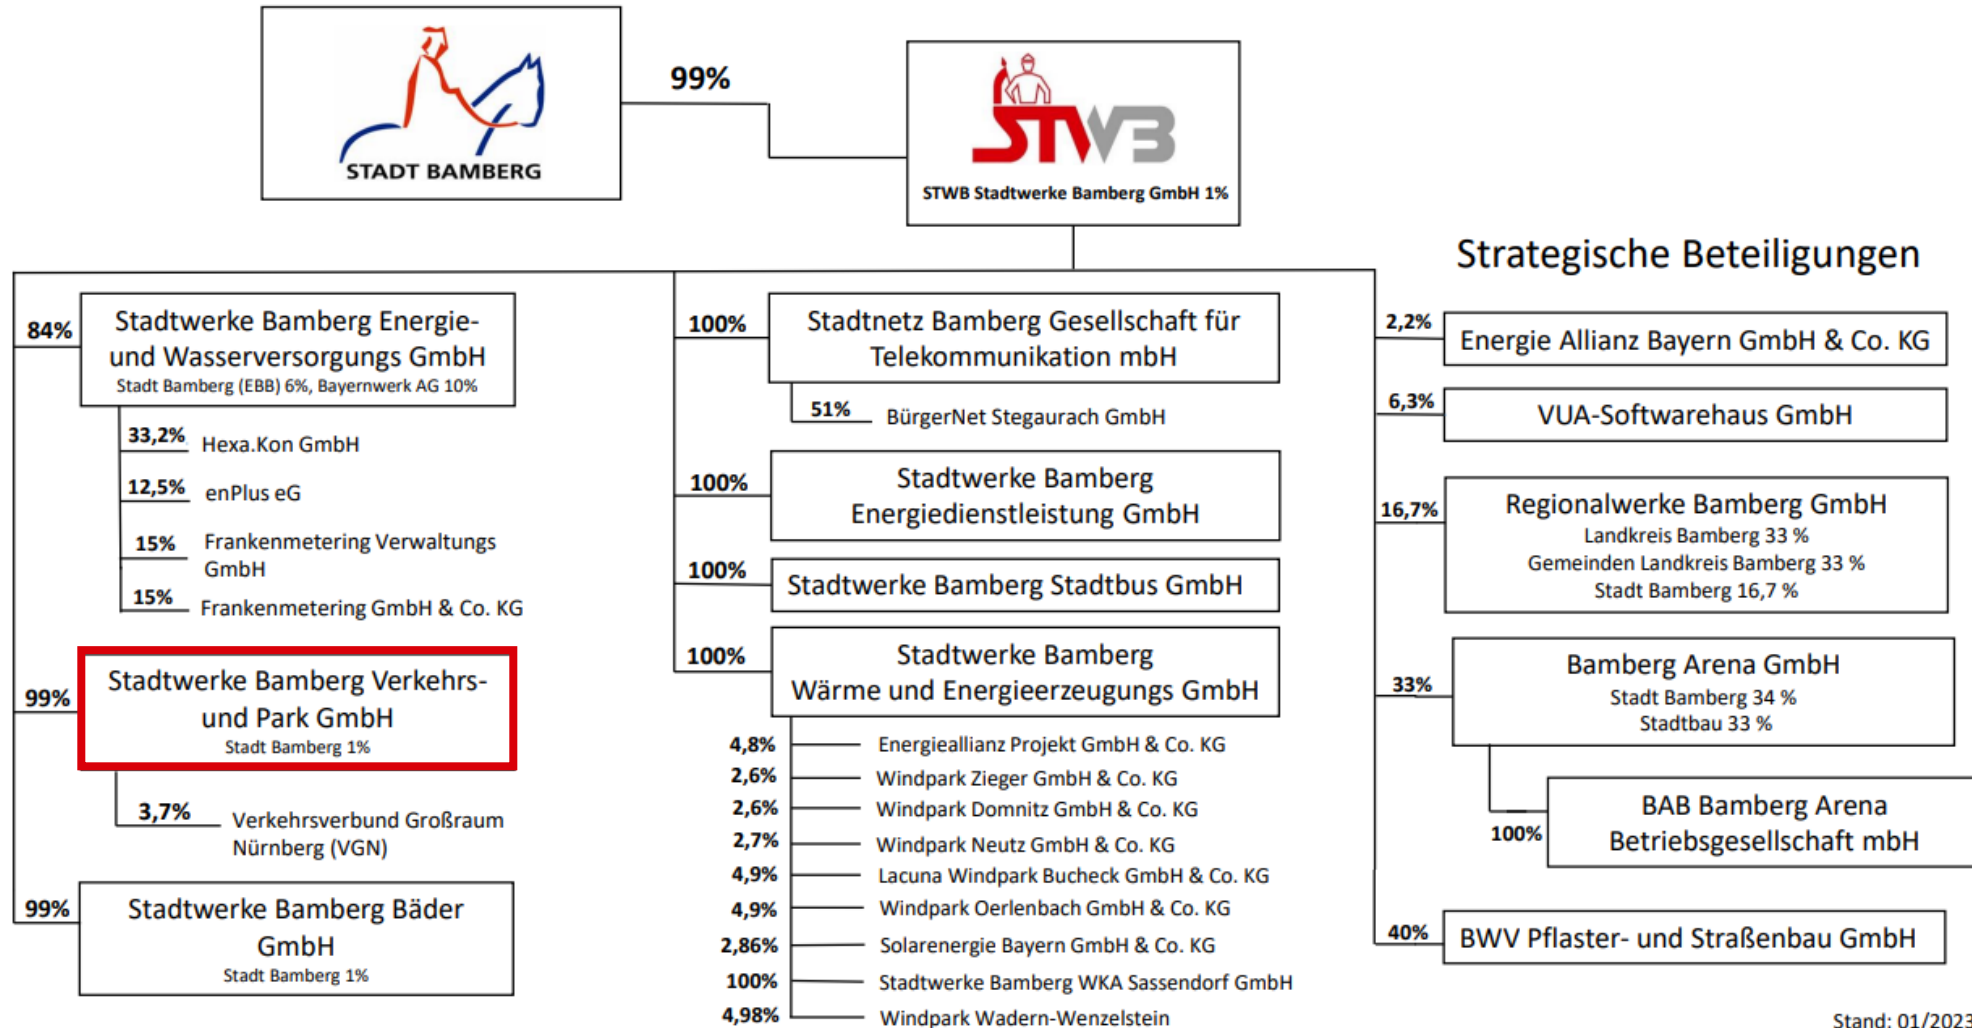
STADT BAMBERG

99%

STWB

STWB Stadtwerke Bamberg GmbH 1%

Strategische Beteiligungen

84%
Stadtwerke Bamberg Energie- und Wasserversorgungs GmbH
Stadt Bamberg (EBB) 6%, Bayernwerk AG 10%

33,2% Hexa.Kon GmbH
12,5% enPlus eG
15% Frankenmetering Verwaltungs GmbH
15% Frankenmetering GmbH & Co. KG

99%
Stadtwerke Bamberg Verkehrs- und Park GmbH
Stadt Bamberg 1%

3,7% Verkehrsverbund Großraum Nürnberg (VGN)

99%
Stadtwerke Bamberg Bäder GmbH
Stadt Bamberg 1%

100%
Stadtnetz Bamberg Gesellschaft für Telekommunikation mbH

51% BürgerNet Stegaurach GmbH

100%
Stadtwerke Bamberg Energiedienstleistung GmbH

100%
Stadtwerke Bamberg Stadtbus GmbH

100%
Stadtwerke Bamberg Wärme und Energieerzeugungs GmbH

4,8% Energieallianz Projekt GmbH & Co. KG
2,6% Windpark Zieger GmbH & Co. KG
2,6% Windpark Domnitz GmbH & Co. KG
2,7% Windpark Neutz GmbH & Co. KG
4,9% Lacuna Windpark Bucheck GmbH & Co. KG
4,9% Windpark Oerlenbach GmbH & Co. KG
2,86% Solarenergie Bayern GmbH & Co. KG
100% Stadtwerke Bamberg WKA Sassendorf GmbH
4,98% Windpark Wadern-Wenzelstein

2,2% Energie Allianz Bayern GmbH & Co. KG

6,3% VUA-Softwarehaus GmbH

16,7%
Regionalwerke Bamberg GmbH
Landkreis Bamberg 33 %
Gemeinden Landkreis Bamberg 33 %
Stadt Bamberg 16,7 %

33%
Bamberg Arena GmbH
Stadt Bamberg 34 %
Stadtbau 33 %

100%
BAB Bamberg Arena Betriebsgesellschaft mbH

40% BWV Pflaster- und Straßenbau GmbH

Stand: 01/2023